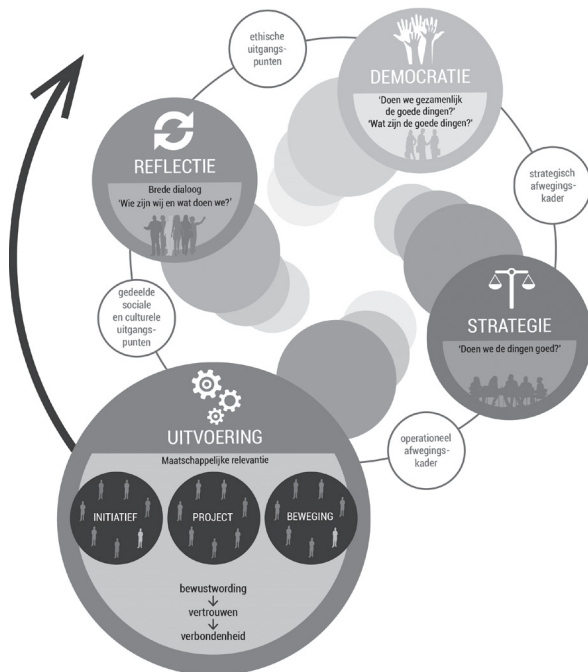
ethische uitgangspunten

DEMOCRATIE
'Doen we gezamenlijk de goede dingen?'
'Wat zijn de goede dingen?'

REFLECTIE
Brede dialoog
'Wie zijn wij en wat doen we?'

strategisch afwegingskader

gedeelde sociale en culturele uitgangspunten

STRATEGIE
'Doen we de dingen goed?'

operationeel afwegingskader

UITVOERING
Maatschappelijke relevantie

INITIATIEF

PROJECT

BEWEGING

bewustwording
↓
vertrouwen
↓
verbondenheid